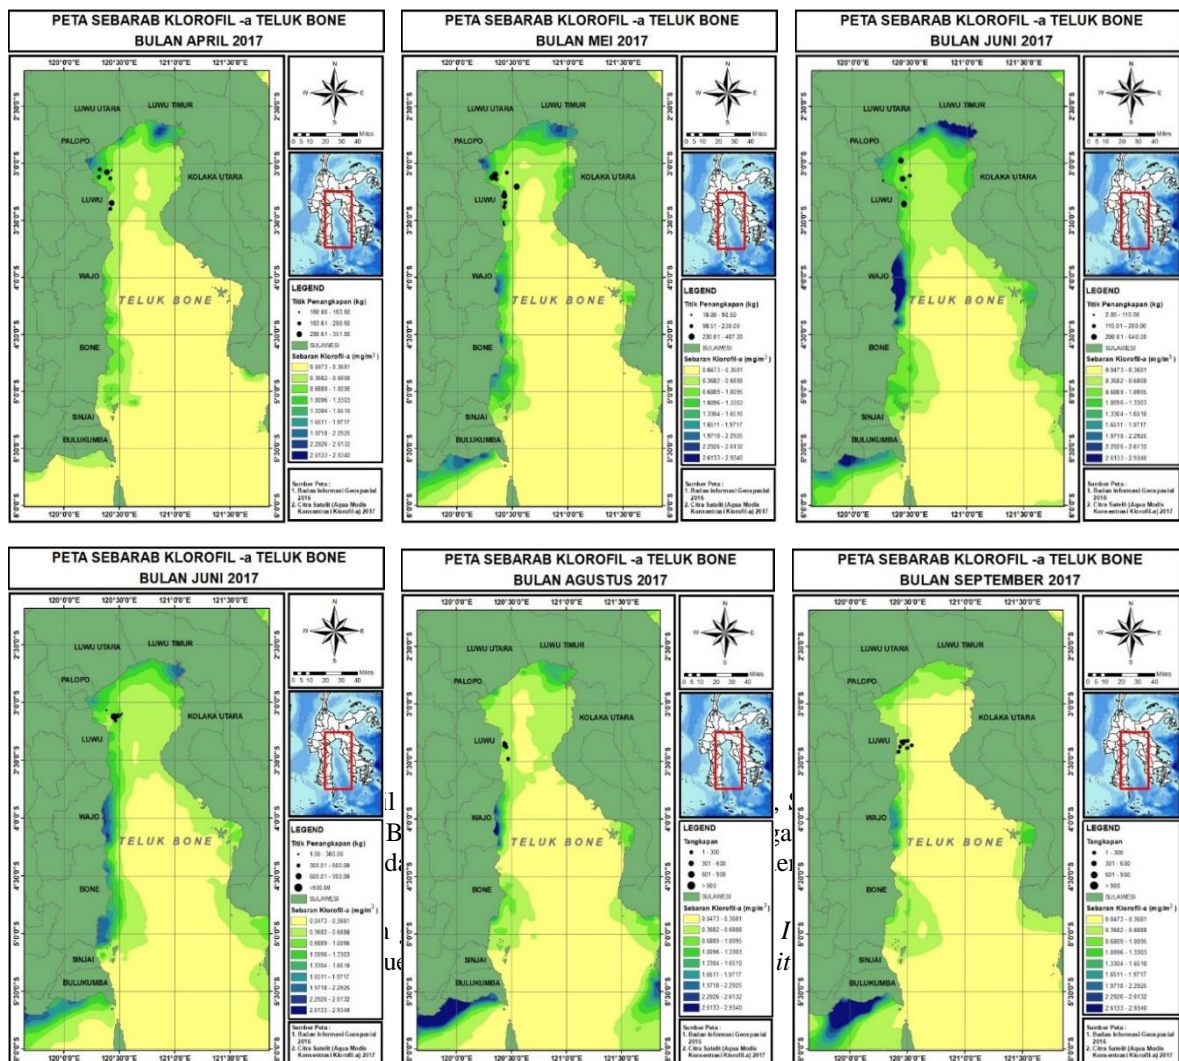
PETA SEBARAB KLOROFIL -a TELUK BONE
BULAN APRIL 2017

120°0'0"E 120°30'0"E 121°0'0"E 121°30'0"E

2°30'0"S 3°0'0"S 3°30'0"S 4°0'0"S 4°30'0"S 5°0'0"S 5°30'0"S 6°0'0"S

LUWU UTARA
LUWU TIMUR
PALOPO
KOLAKA UTARA
LUWU
WAJO
TELUK BONE
BONE
SINJAI
BULUKUMBA

N
W E
S
0 5 10 20 30 40 Miles

LEGEND
Titik Penangkapan (kg)
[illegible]
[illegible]
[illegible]
SULAWESI
Sebaran Klorofil-a (mg/m$^3$)
0.0473 - 0.3681
0.3682 - 0.6888
0.6889 - 1.0095
1.0096 - 1.3303
1.3304 - 1.6510
1.6511 - 1.9717
1.9718 - 2.2925
2.2926 - 2.6132
2.6133 - 2.9340

Sumber Peta :
1. Badan Informasi Geospasial 2016
2. Citra Satelit (Aqua Modis Konsentrasi Klorofil-a) 2017

PETA SEBARAB KLOROFIL -a TELUK BONE
BULAN MEI 2017

LEGEND
Titik Penangkapan (kg)
18.00 - 98.50
98.51 - 230.00
230.01 - 407.20
SULAWESI
Sebaran Klorofil-a (mg/m$^3$)

PETA SEBARAB KLOROFIL -a TELUK BONE
BULAN JUNI 2017

LEGEND
Titik Penangkapan (kg)
2.00 - 110.00
110.01 - 280.00
280.01 - 640.00
SULAWESI
Sebaran Klorofil-a (mg/m$^3$)

PETA SEBARAB KLOROFIL -a TELUK BONE
BULAN JUNI 2017

LEGEND
Titik Penangkapan (kg)
1.00 - 300.00
300.01 - 600.00
600.01 - 900.00
>900.00
SULAWESI
Sebaran Klorofil-a (mg/m$^3$)

PETA SEBARAB KLOROFIL -a TELUK BONE
BULAN AGUSTUS 2017

LEGEND
Tangkapan
1 - 300
301 - 600
601 - 900
>900
SULAWESI
Sebaran Klorofil-a (mg/m$^3$)

PETA SEBARAB KLOROFIL -a TELUK BONE
BULAN SEPTEMBER 2017

LEGEND
Tangkapan
1 - 300
301 - 600
601 - 900
>900
SULAWESI
Sebaran Klorofil-a (mg/m$^3$)